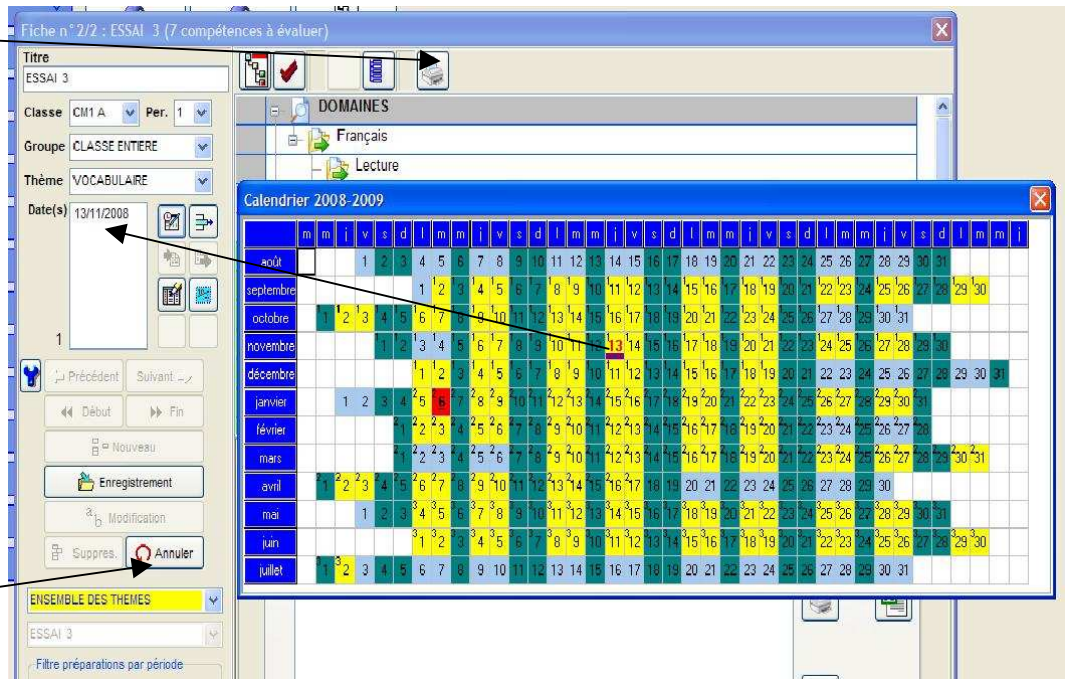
Fiche n°2/2 : ESSAI 3 (7 compétences à évaluer)

Titre
ESSAI 3
Classe CM1 A Per. 1
Groupe CLASSE ENTIERE
Thème VOCABULAIRE
Date(s) 13/11/2008
1

DOMAINES
Français
Lecture

Calendrier 2008-2009

| | m | m | j | v | s | d | l | m | m | j | v | s | d | l | m | m | j | v | s | d | l | m | m | j | v | s | d | l | m | m | j | v | s | d | l | m | m | j |
|---|---|---|---|---|---|---|---|---|---|---|---|---|---|---|---|---|---|---|---|---|---|---|---|---|---|---|---|---|---|---|---|---|---|---|---|---|---|---|
| août | | | | 1 | 2 | 3 | 4 | 5 | 6 | 7 | 8 | 9 | 10 | 11 | 12 | 13 | 14 | 15 | 16 | 17 | 18 | 19 | 20 | 21 | 22 | 23 | 24 | 25 | 26 | 27 | 28 | 29 | 30 | 31 | | | | |
| septembre | | | | | | | 1 | 2 | 3 | 4 | 5 | 6 | 7 | 8 | 9 | 10 | 11 | 12 | 13 | 14 | 15 | 16 | 17 | 18 | 19 | 20 | 21 | 22 | 23 | 24 | 25 | 26 | 27 | 28 | 29 | 30 | | |
| octobre | | 1 | 2 | 3 | 4 | 5 | 6 | 7 | 8 | 9 | 10 | 11 | 12 | 13 | 14 | 15 | 16 | 17 | 18 | 19 | 20 | 21 | 22 | 23 | 24 | 25 | 26 | 27 | 28 | 29 | 30 | 31 | | | | | | |
| novembre | | | | | 1 | 2 | 3 | 4 | 5 | 6 | 7 | 8 | 9 | 10 | 11 | 12 | 13 | 14 | 15 | 16 | 17 | 18 | 19 | 20 | 21 | 22 | 23 | 24 | 25 | 26 | 27 | 28 | 29 | 30 | | | | |
| décembre | | | | | | | 1 | 2 | 3 | 4 | 5 | 6 | 7 | 8 | 9 | 10 | 11 | 12 | 13 | 14 | 15 | 16 | 17 | 18 | 19 | 20 | 21 | 22 | 23 | 24 | 25 | 26 | 27 | 28 | 29 | 30 | 31 | |
| janvier | | | 1 | 2 | 3 | 4 | 5 | 6 | 7 | 8 | 9 | 10 | 11 | 12 | 13 | 14 | 15 | 16 | 17 | 18 | 19 | 20 | 21 | 22 | 23 | 24 | 25 | 26 | 27 | 28 | 29 | 30 | 31 | | | | | |
| février | | | | | | 1 | 2 | 3 | 4 | 5 | 6 | 7 | 8 | 9 | 10 | 11 | 12 | 13 | 14 | 15 | 16 | 17 | 18 | 19 | 20 | 21 | 22 | 23 | 24 | 25 | 26 | 27 | 28 | | | | | |
| mars | | | | | | 1 | 2 | 3 | 4 | 5 | 6 | 7 | 8 | 9 | 10 | 11 | 12 | 13 | 14 | 15 | 16 | 17 | 18 | 19 | 20 | 21 | 22 | 23 | 24 | 25 | 26 | 27 | 28 | 29 | 30 | 31 | | |
| avril | | 1 | 2 | 3 | 4 | 5 | 6 | 7 | 8 | 9 | 10 | 11 | 12 | 13 | 14 | 15 | 16 | 17 | 18 | 19 | 20 | 21 | 22 | 23 | 24 | 25 | 26 | 27 | 28 | 29 | 30 | | | | | | | |
| mai | | | | 1 | 2 | 3 | 4 | 5 | 6 | 7 | 8 | 9 | 10 | 11 | 12 | 13 | 14 | 15 | 16 | 17 | 18 | 19 | 20 | 21 | 22 | 23 | 24 | 25 | 26 | 27 | 28 | 29 | 30 | 31 | | | | |
| juin | | | | | | | 1 | 2 | 3 | 4 | 5 | 6 | 7 | 8 | 9 | 10 | 11 | 12 | 13 | 14 | 15 | 16 | 17 | 18 | 19 | 20 | 21 | 22 | 23 | 24 | 25 | 26 | 27 | 28 | 29 | 30 | | |
| juillet | | 1 | 2 | 3 | 4 | 5 | 6 | 7 | 8 | 9 | 10 | 11 | 12 | 13 | 14 | 15 | 16 | 17 | 18 | 19 | 20 | 21 | 22 | 23 | 24 | 25 | 26 | 27 | 28 | 29 | 30 | 31 | | | | | | |

Précédent Suivant
Début Fin
Nouveau
Enregistrement
Modification
Suppres. Annuler
ENSEMBLE DES THEMES
ESSAI 3
Filtre préparations par période